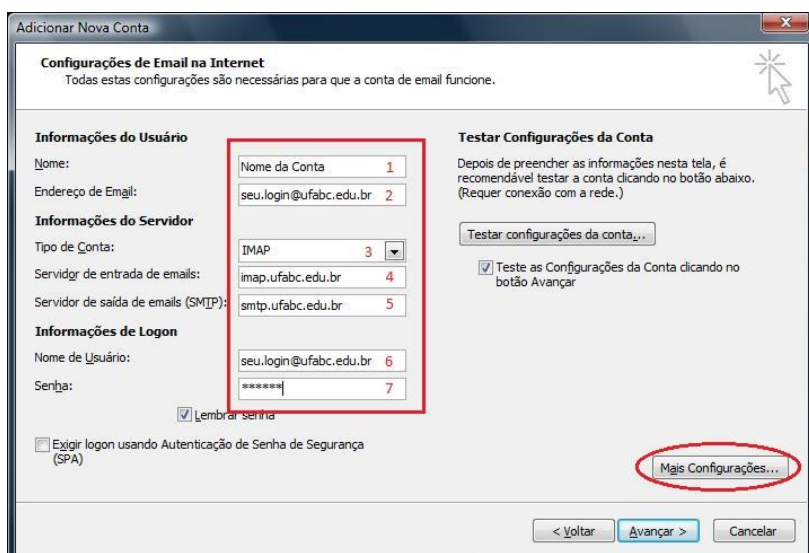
Adicionar Nova Conta

Configurações de Email na Internet
Todas estas configurações são necessárias para que a conta de email funcione.

Informações do Usuário
Nome: Nome da Conta 1
Endereço de Email: seu.login@ufabc.edu.br 2
Informações do Servidor
Tipo de Conta: IMAP 3
Servidor de entrada de emails: imap.ufabc.edu.br 4
Servidor de saída de emails (SMTP): smtp.ufabc.edu.br 5
Informações de Logon
Nome de Usuário: seu.login@ufabc.edu.br 6
Senha: ****** 7
Lembrar senha
Exigir logon usando Autenticação de Senha de Segurança (SPA)

Testar Configurações da Conta
Depois de preencher as informações nesta tela, é recomendável testar a conta clicando no botão abaixo. (Requer conexão com a rede.)
Testar configurações da conta...
Teste as Configurações da Conta clicando no botão Avançar

Mais Configurações...

< Voltar Avançar > Cancelar